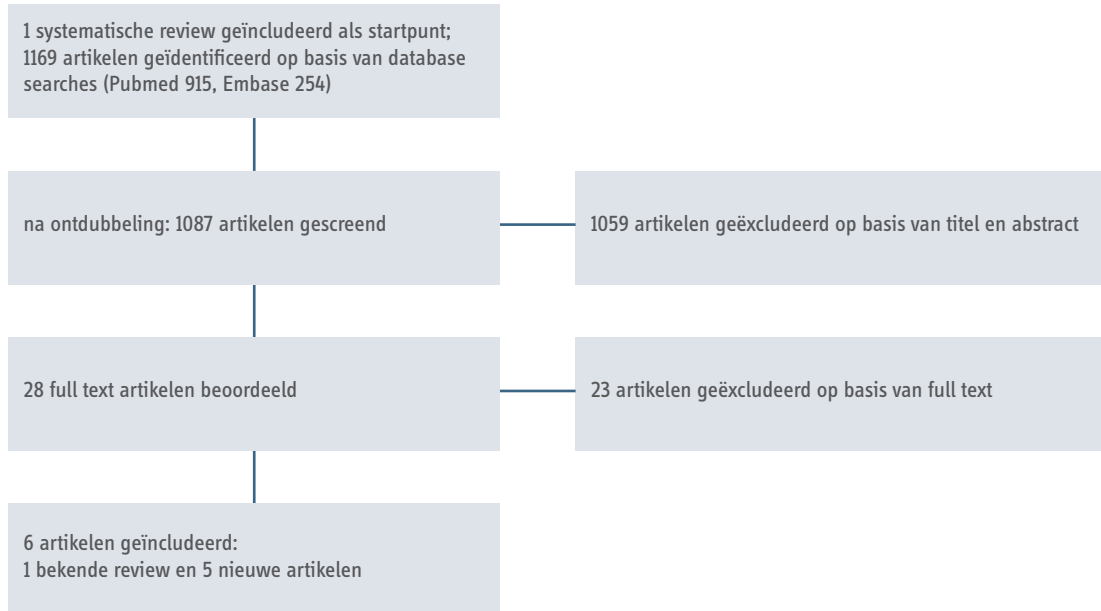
1 systematische review geïncludeerd als startpunt;
1169 artikelen geïdentificeerd op basis van database searches (Pubmed 915, Embase 254)

na ontdubbeling: 1087 artikelen gescreend

1059 artikelen geëxcludeerd op basis van titel en abstract

28 full text artikelen beoordeeld

23 artikelen geëxcludeerd op basis van full text

6 artikelen geïncludeerd:
1 bekende review en 5 nieuwe artikelen